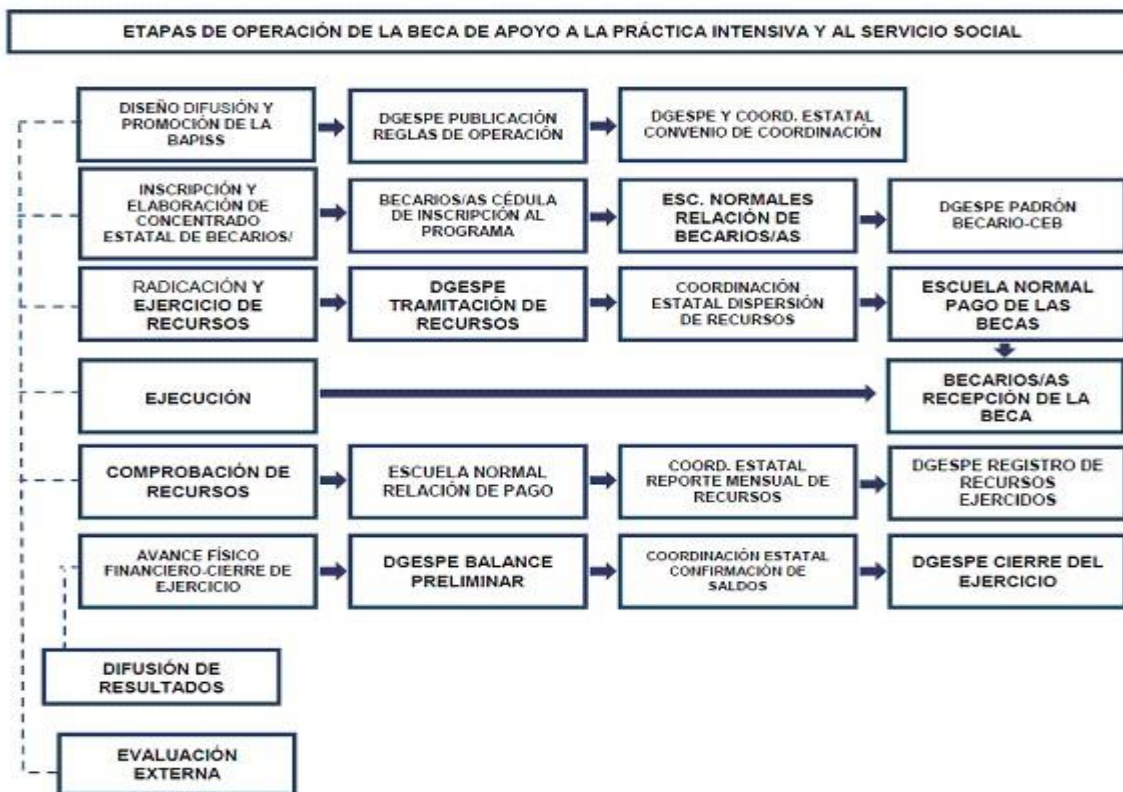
ETAPAS DE OPERACIÓN DE LA BECA DE APOYO A LA PRÁCTICA INTENSIVA Y AL SERVICIO SOCIAL

DISEÑO DIFUSIÓN Y PROMOCIÓN DE LA BAPISS

DGESPE PUBLICACIÓN REGLAS DE OPERACIÓN

DGESPE Y COORD. ESTATAL CONVENIO DE COORDINACIÓN

INSCRIPCIÓN Y ELABORACIÓN DE CONCENTRADO ESTATAL DE BECARIOS/

BECARIOS/AS CÉDULA DE INSCRIPCIÓN AL PROGRAMA

ESC. NORMALES RELACIÓN DE BECARIOS/AS

DGESPE PADRÓN BECARIO-CEB

RADICACIÓN Y EJERCICIO DE RECURSOS

DGESPE TRAMITACIÓN DE RECURSOS

COORDINACIÓN ESTATAL DISPERSIÓN DE RECURSOS

ESCUELA NORMAL PAGO DE LAS BECAS

EJECUCIÓN

BECARIOS/AS RECEPCIÓN DE LA BECA

COMPROBACIÓN DE RECURSOS

ESCUELA NORMAL RELACIÓN DE PAGO

COORD. ESTATAL REPORTE MENSUAL DE RECURSOS

DGESPE REGISTRO DE RECURSOS EJERCIDOS

AVANCE FÍSICO FINANCIERO-CIERRE DE EJERCICIO

DGESPE BALANCE PRELIMINAR

COORDINACIÓN ESTATAL CONFIRMACIÓN DE SALDOS

DGESPE CIERRE DEL EJERCICIO

DIFUSIÓN DE RESULTADOS

EVALUACIÓN EXTERNA